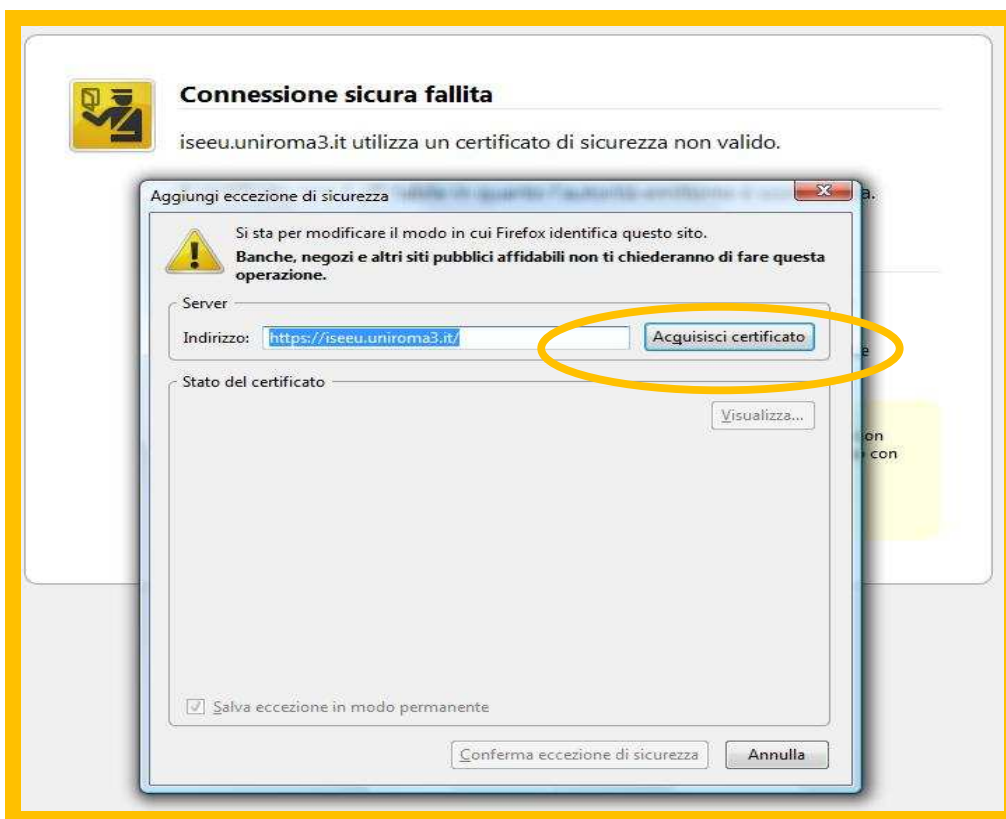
Connessione sicura fallita

iseeu.uniroma3.it utilizza un certificato di sicurezza non valido.

Aggiungi eccezione di sicurezza

Si sta per modificare il modo in cui Firefox identifica questo sito.
Banche, negozi e altri siti pubblici affidabili non ti chiederanno di fare questa operazione.

Server
Indirizzo: https://iseeu.uniroma3.it/
Acquisisci certificato

Stato del certificato
Visualizza...

Salva eccezione in modo permanente

Conferma eccezione di sicurezza
Annulla